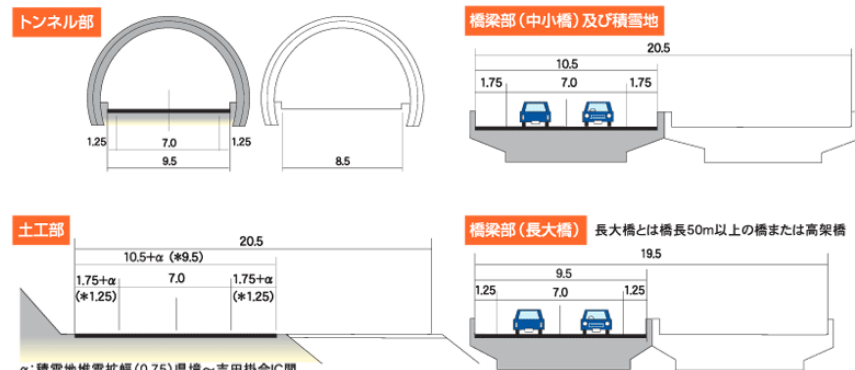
トンネル部

1.25
7.0
1.25
9.5
8.5

橋梁部（中小橋）及び積雪地

20.5
10.5
1.75
7.0
1.75

土工部

20.5
10.5+α（*9.5）
1.75+α
(*1.25)
7.0
1.75+α
(*1.25)

α：積雪地堆雪拡幅（0.75）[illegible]

橋梁部（長大橋）　長大橋とは橋長50m以上の橋または高架橋

19.5
9.5
1.25
7.0
1.25